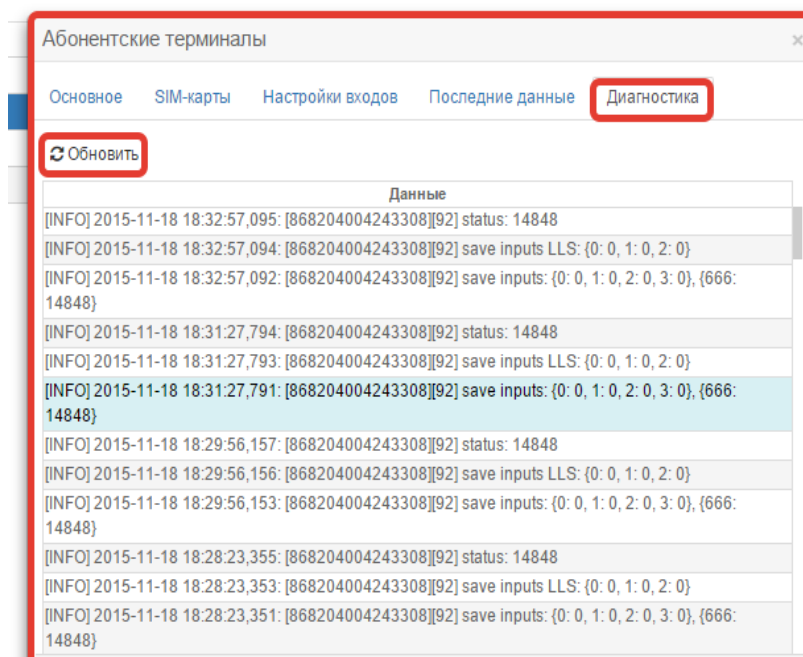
Абонентские терминалы

×

Основное SIM-карты Настройки входов Последние данные Диагностика

Обновить

| Данные |
|---|
| [INFO] 2015-11-18 18:32:57,095: [868204004243308][92] status: 14848 |
| [INFO] 2015-11-18 18:32:57,094: [868204004243308][92] save inputs LLS: {0: 0, 1: 0, 2: 0} |
| [INFO] 2015-11-18 18:32:57,092: [868204004243308][92] save inputs: {0: 0, 1: 0, 2: 0, 3: 0}, {666: 14848} |
| [INFO] 2015-11-18 18:31:27,794: [868204004243308][92] status: 14848 |
| [INFO] 2015-11-18 18:31:27,793: [868204004243308][92] save inputs LLS: {0: 0, 1: 0, 2: 0} |
| [INFO] 2015-11-18 18:31:27,791: [868204004243308][92] save inputs: {0: 0, 1: 0, 2: 0, 3: 0}, {666: 14848} |
| [INFO] 2015-11-18 18:29:56,157: [868204004243308][92] status: 14848 |
| [INFO] 2015-11-18 18:29:56,156: [868204004243308][92] save inputs LLS: {0: 0, 1: 0, 2: 0} |
| [INFO] 2015-11-18 18:29:56,153: [868204004243308][92] save inputs: {0: 0, 1: 0, 2: 0, 3: 0}, {666: 14848} |
| [INFO] 2015-11-18 18:28:23,355: [868204004243308][92] status: 14848 |
| [INFO] 2015-11-18 18:28:23,353: [868204004243308][92] save inputs LLS: {0: 0, 1: 0, 2: 0} |
| [INFO] 2015-11-18 18:28:23,351: [868204004243308][92] save inputs: {0: 0, 1: 0, 2: 0, 3: 0}, {666: 14848} |